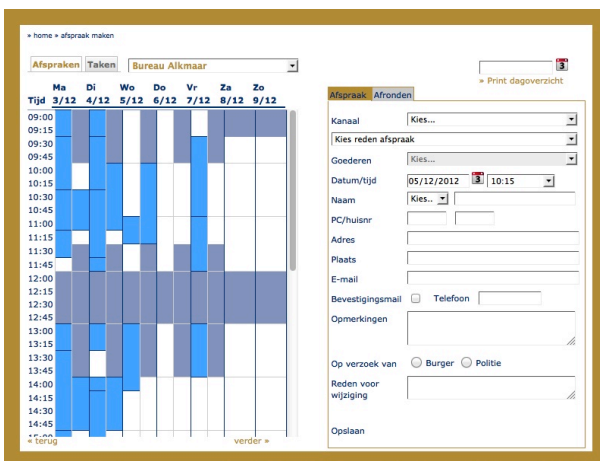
» home » afspraak maken

Afspraken Taken Bureau Alkmaar

» Print dagoverzicht

| Tijd | Ma 3/12 | Di 4/12 | Wo 5/12 | Do 6/12 | Vr 7/12 | Za 8/12 | Zo 9/12 |
|---|---|---|---|---|---|---|---|
| 09:00 | | | | | | | |
| 09:15 | | | | | | | |
| 09:30 | | | | | | | |
| 09:45 | | | | | | | |
| 10:00 | | | | | | | |
| 10:15 | | | | | | | |
| 10:30 | | | | | | | |
| 10:45 | | | | | | | |
| 11:00 | | | | | | | |
| 11:15 | | | | | | | |
| 11:30 | | | | | | | |
| 11:45 | | | | | | | |
| 12:00 | | | | | | | |
| 12:15 | | | | | | | |
| 12:30 | | | | | | | |
| 12:45 | | | | | | | |
| 13:00 | | | | | | | |
| 13:15 | | | | | | | |
| 13:30 | | | | | | | |
| 13:45 | | | | | | | |
| 14:00 | | | | | | | |
| 14:15 | | | | | | | |
| 14:30 | | | | | | | |
| 14:45 | | | | | | | |

« terug verder »

Afspraak Afronden

Kanaal Kies...
Kies reden afspraak
Goederen Kies...
Datum/tijd 05/12/2012 10:15
Naam Kies..
PC/huisnr
Adres
Plaats
E-mail
Bevestigingsmail Telefoon
Opmerkingen
Op verzoek van Burger Politie
Reden voor wijziging
Opslaan